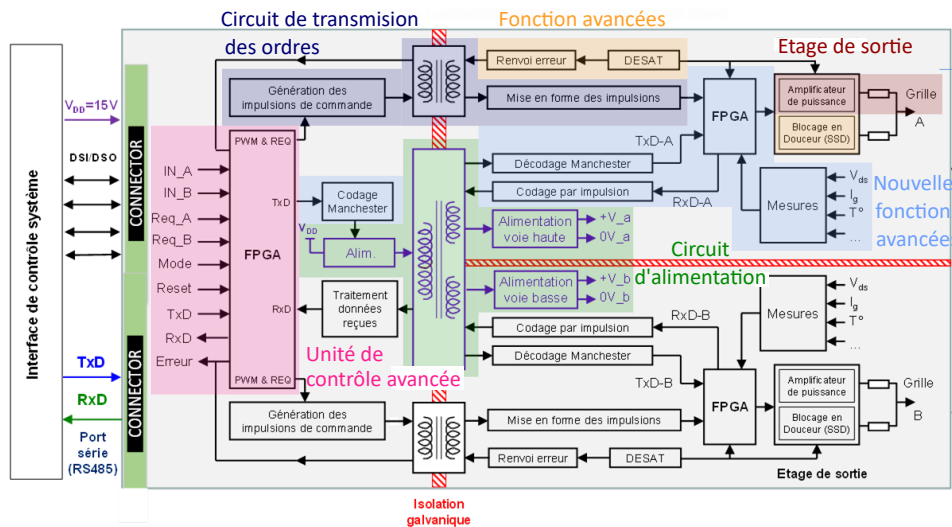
Circuit de transmision des ordres

Fonction avancées

Etage de sortie

Interface de contrôle système

$V_{DD}$=15V

DSI/DSO

TxD

RxD

Port série (RS485)

CONNECTOR

CONNECTOR

Génération des impulsions de commande

Renvoi erreur

DESAT

Mise en forme des impulsions

FPGA

Amplificateur de puissance

Blocage en Douceur (SSD)

Grille A

PWM & REQ

IN_A

IN_B

Req_A

Req_B

Mode

Reset

TxD

RxD

Erreur

FPGA

TxD

RxD

PWM & REQ

Codage Manchester

$V_{DD}$

Alim.

Traitement données reçues

TxD-A

Décodage Manchester

Codage par impulsion

RxD-A

Mesures

$V_{ds}$

$I_g$

T°

...

Nouvelle fonction avancée

Alimentation voie haute

+V_a

0V_a

Circuit d'alimentation

Alimentation voie basse

+V_b

0V_b

Unité de contrôle avancée

Codage par impulsion

RxD-B

Décodage Manchester

TxD-B

Mesures

$V_{ds}$

$I_g$

T°

...

FPGA

Amplificateur de puissance

Blocage en Douceur (SSD)

Grille B

Génération des impulsions de commande

Mise en forme des impulsions

Renvoi erreur

DESAT

Etage de sortie

Isolation galvanique